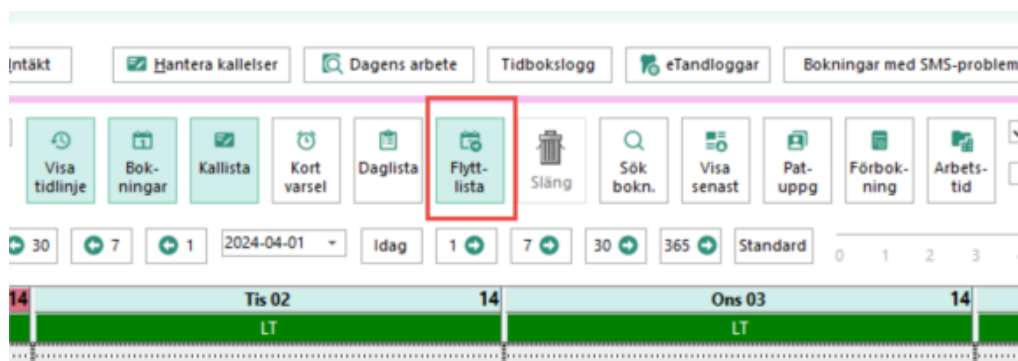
ntäkt
Hantera kallelser
Dagens arbete
Tidbokslogg
eTandloggar
Bokningar med SMS-problem

Visa tidlinje
Bokningar
Kallista
Kort varsel
Daglista
Flyttlista
Släng
Sök bokn.
Visa senast
Pat-uppg
Förbokning
Arbetstid

30
7
1
2024-04-01
Idag
1
7
30
365
Standard
0 1 2 3

14
Tis 02
14
Ons 03
14
LT
LT